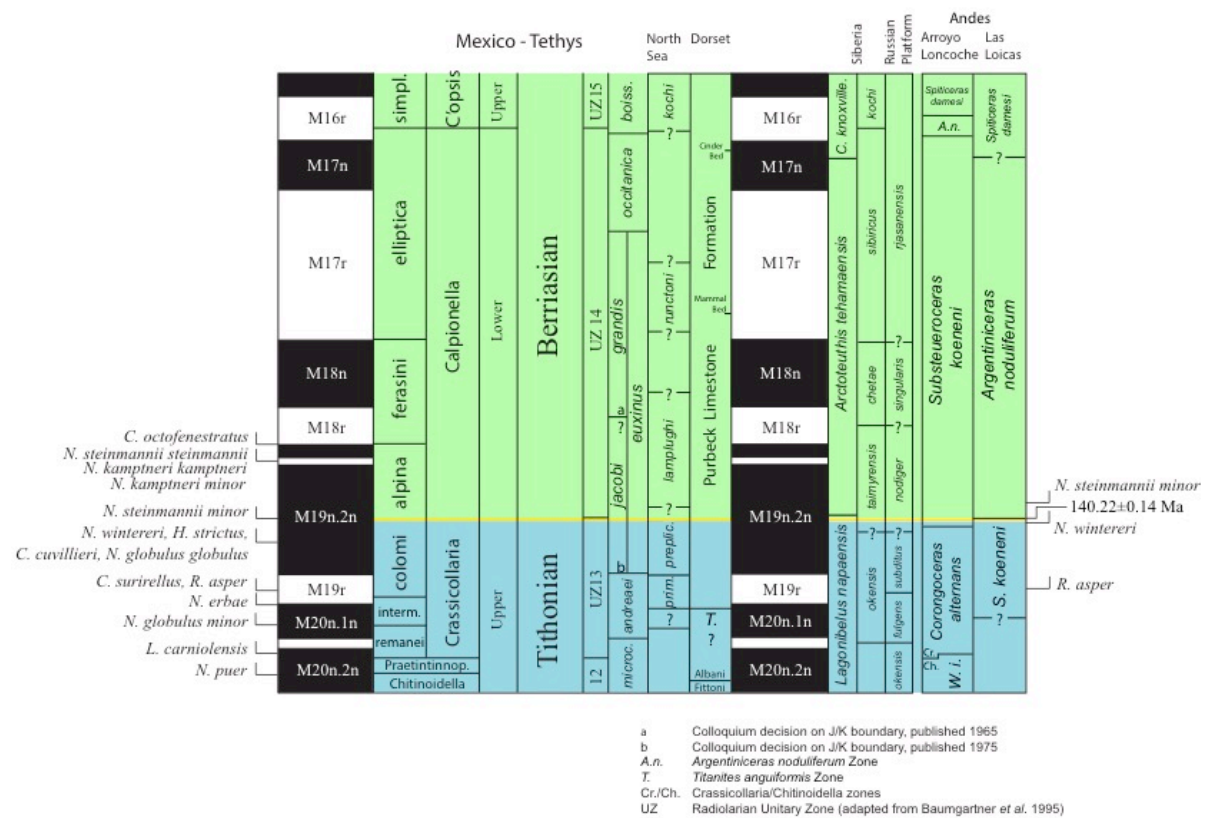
Mexico - Tethys

North Sea

Dorset

Siberia

Russian Platform

Andes

Arroyo Loncoche

Las Loicas

M16r
M17n
M17r
M18n
M18r
M19n.2n
M19r
M20n.1n
M20n.2n

simpl.
elliptica
ferasini
alpina
colomi
interm.
remanei
Praetintinnop.
Chitinoidella

C'opsis
Calpionella
Crassicollaria

Upper
Lower
Upper

Berriasian
Tithonian

UZ15
UZ 14
UZ13
12

boiss.
occitanica
grandis
euxinus
a
?
jacobi
b
andreaei
microc.

kochi
?
?
runctoni
?
?
lamplughi
?
preplic.
prim.
?

Cinder Bed
Formation
Mammal Bed
Purbeck Limestone
T.
?
Albani
Fittoni

M16r
M17n
M17r
M18n
M18r
M19n.2n
M19r
M20n.1n
M20n.2n

C. knoxville.
Arctoteuthis tehamaensis
Lagonibelus napaensis

kochi
sibiricus
chetae
taimyrensis
?
okensis
okensis

rjasanensis
?
singularis
?
nodiger
?
subditus
fulgens
okensis

Spiticeras damesi
A.n.
Substeueroceras koeneni
Corongoceras alternans
Cr.
Ch.
W. i.

Spiticeras damesi
?
Argentiniceras noduliferum
S. koeneni
?

C. octofenestratus
N. steinmannii steinmannii
N. kamptneri kamptneri
N. kamptneri minor
N. steinmannii minor
N. wintereri, H. strictus,
C. cuvillieri, N. globulus globulus
C. surirellus, R. asper
N. erbae
N. globulus minor
L. carniolensis
N. puer

N. steinmannii minor
140.22±0.14 Ma
N. wintereri
R. asper

a Colloquium decision on J/K boundary, published 1965
b Colloquium decision on J/K boundary, published 1975
A.n. Argentiniceras noduliferum Zone
T. Titanites anguiformis Zone
Cr./Ch. Crassicollaria/Chitinoidella zones
UZ Radiolarian Unitary Zone (adapted from Baumgartner et al. 1995)